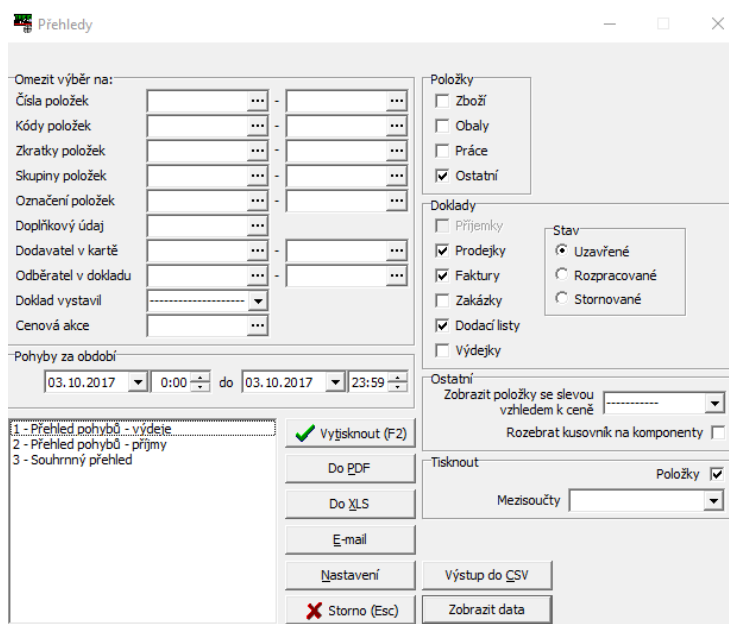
Přehledy

Omezit výběr na:
Čísla položek ... - ...
Kódy položek ... - ...
Zkratky položek ... - ...
Skupiny položek ... - ...
Označení položek ... - ...
Doplňkový údaj ...
Dodavatel v kartě ... - ...
Odběratel v dokladu ... - ...
Doklad vystavil --------------------
Cenová akce ...

Položky
Zboží
Obaly
Práce
Ostatní

Doklady
Příjemky
Prodejky
Faktury
Zakázky
Dodací listy
Výdejky

Stav
Uzavřené
Rozpracované
Stornované

Pohyby za období
03.10.2017 0:00 do 03.10.2017 23:59

Ostatní
Zobrazit položky se slevou vzhledem k ceně -----------
Rozebrat kusovník na komponenty

1 - Přehled pohybů - výdeje
2 - Přehled pohybů - příjmy
3 - Souhrnný přehled

Vytisknout (F2)
Do PDF
Do XLS
E-mail
Nastavení
Storno (Esc)

Tisknout
Položky
Mezisoučty

Výstup do CSV
Zobrazit data